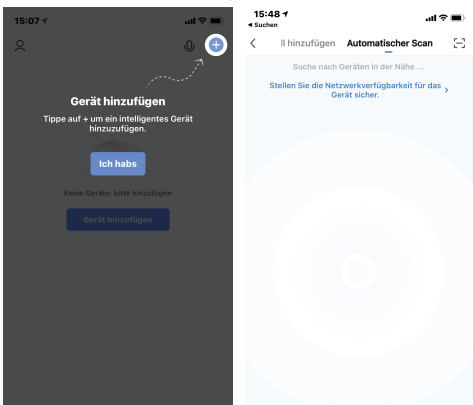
15:07

Gerät hinzufügen

Tippe auf + um ein intelligentes Gerät hinzuzufügen.

Ich habs

Keine Geräte; bitte hinzufügen

Gerät hinzufügen

15:48
◂ Suchen

ll hinzufügen Automatischer Scan

Suche nach Geräten in der Nähe ...

Stellen Sie die Netzwerkverfügbarkeit für das Gerät sicher. >